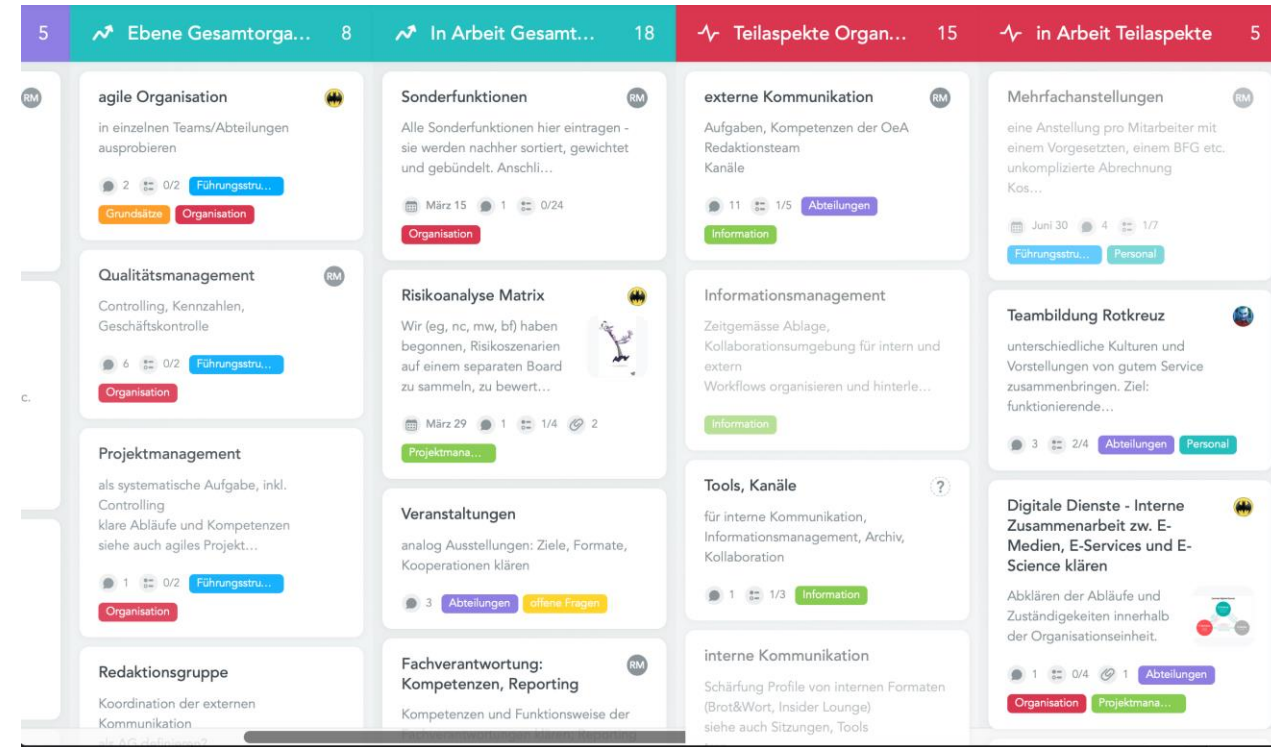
5

Ebene Gesamtorga... 8

In Arbeit Gesamt... 18

Teilaspekte Organ... 15

in Arbeit Teilaspekte 5

RM

c.

agile Organisation

in einzelnen Teams/Abteilungen ausprobieren

2 0/2 Führungsstru...

Grundsätze Organisation

Qualitätsmanagement RM

Controlling, Kennzahlen, Geschäftskontrolle

6 0/2 Führungsstru...

Organisation

Projektmanagement

als systematische Aufgabe, inkl. Controlling
klare Abläufe und Kompetenzen
siehe auch agiles Projekt...

1 0/2 Führungsstru...

Organisation

Redaktionsgruppe

Koordination der externen Kommunikation
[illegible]

Sonderfunktionen RM

Alle Sonderfunktionen hier eintragen - sie werden nachher sortiert, gewichtet und gebündelt. Anschli...

März 15 1 0/24

Organisation

Risikoanalyse Matrix

Wir (eg, nc, mw, bf) haben begonnen, Risikoszenarien auf einem separaten Board zu sammeln, zu bewert...

März 29 1 1/4 2

Projektmana...

Veranstaltungen

analog Ausstellungen: Ziele, Formate, Kooperationen klären

3 Abteilungen offene Fragen

Fachverantwortung: Kompetenzen, Reporting RM

Kompetenzen und Funktionsweise der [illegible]

externe Kommunikation RM

Aufgaben, Kompetenzen der OeA
Redaktionsteam
Kanäle

11 1/5 Abteilungen

Information

Informationsmanagement

Zeitgemässe Ablage, Kollaborationsumgebung für intern und extern
Workflows organisieren und hinterle...

Information

Tools, Kanäle ?

für interne Kommunikation, Informationsmanagement, Archiv, Kollaboration

1 1/3 Information

interne Kommunikation

Schärfung Profile von internen Formaten (Brot&Wort, Insider Lounge)
siehe auch Sitzungen, Tools

Mehrfachanstellungen RM

eine Anstellung pro Mitarbeiter mit einem Vorgesetzten, einem BFG etc. unkomplizierte Abrechnung Kos...

Juni 30 4 1/7

Führungsstru... Personal

Teambildung Rotkreuz

unterschiedliche Kulturen und Vorstellungen von gutem Service zusammenbringen. Ziel: funktionierende...

3 2/4 Abteilungen Personal

Digitale Dienste - Interne Zusammenarbeit zw. E-Medien, E-Services und E-Science klären

Abklären der Abläufe und Zuständigkeiten innerhalb der Organisationseinheit.

1 0/4 1 Abteilungen

Organisation Projektmana...